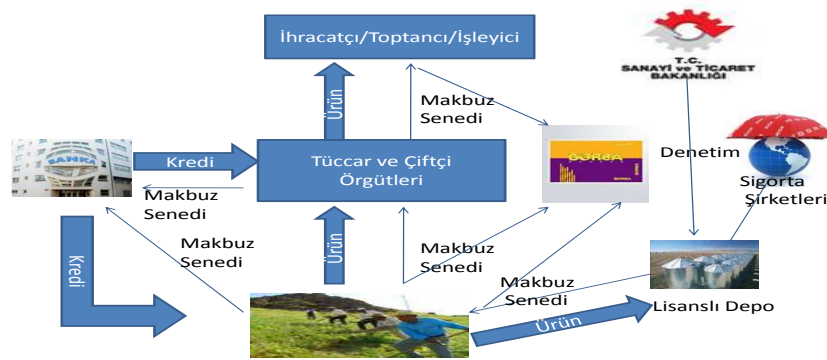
İhracatçı/Toptancı/İşleyici

T.C.
SANAYİ ve TİCARET
BAKANLIĞI

Ürün

Makbuz
Senedi

BANKA

Kredi

Tüccar ve Çiftçi
Örgütleri

BORSA

Denetim

Sigorta
Şirketleri

Makbuz
Senedi

Makbuz
Senedi

Ürün

Makbuz
Senedi

Kredi

Makbuz
Senedi

Lisanslı Depo

Ürün